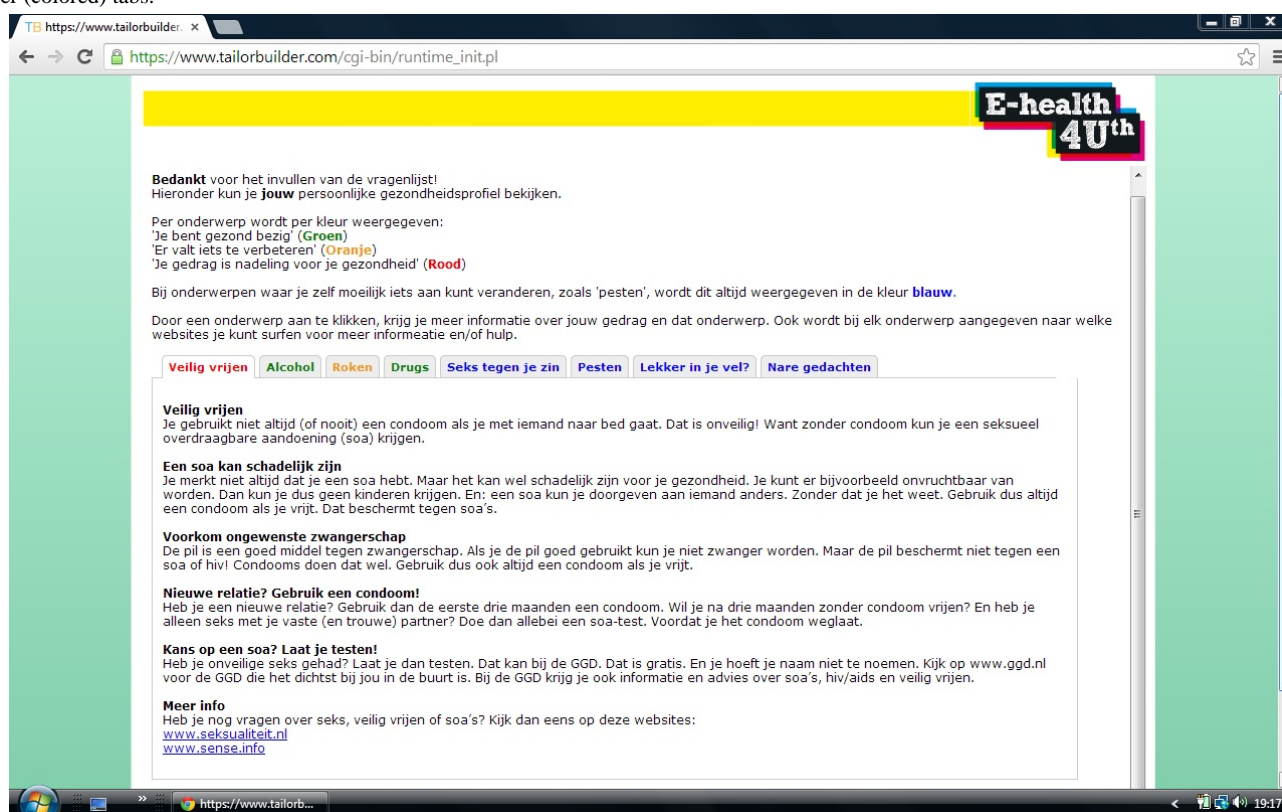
er (colored) tabs.

TB https://www.tailorbuilder. ×

https://www.tailorbuilder.com/cgi-bin/runtime_init.pl

E-health 4U$^{th}$

**Bedankt** voor het invullen van de vragenlijst!
Hieronder kun je **jouw** persoonlijke gezondheidsprofiel bekijken.

Per onderwerp wordt per kleur weergegeven:
'Je bent gezond bezig' (**Groen**)
'Er valt iets te verbeteren' (**Oranje**)
'Je gedrag is nadeling voor je gezondheid' (**Rood**)

Bij onderwerpen waar je zelf moeilijk iets aan kunt veranderen, zoals 'pesten', wordt dit altijd weergegeven in de kleur **blauw**.

Door een onderwerp aan te klikken, krijg je meer informatie over jouw gedrag en dat onderwerp. Ook wordt bij elk onderwerp aangegeven naar welke websites je kunt surfen voor meer informatie en/of hulp.

Veilig vrijen | Alcohol | Roken | Drugs | Seks tegen je zin | Pesten | Lekker in je vel? | Nare gedachten

**Veilig vrijen**
Je gebruikt niet altijd (of nooit) een condoom als je met iemand naar bed gaat. Dat is onveilig! Want zonder condoom kun je een seksueel overdraagbare aandoening (soa) krijgen.

**Een soa kan schadelijk zijn**
Je merkt niet altijd dat je een soa hebt. Maar het kan wel schadelijk zijn voor je gezondheid. Je kunt er bijvoorbeeld onvruchtbaar van worden. Dan kun je dus geen kinderen krijgen. En: een soa kun je doorgeven aan iemand anders. Zonder dat je het weet. Gebruik dus altijd een condoom als je vrijt. Dat beschermt tegen soa's.

**Voorkom ongewenste zwangerschap**
De pil is een goed middel tegen zwangerschap. Als je de pil goed gebruikt kun je niet zwanger worden. Maar de pil beschermt niet tegen een soa of hiv! Condooms doen dat wel. Gebruik dus ook altijd een condoom als je vrijt.

**Nieuwe relatie? Gebruik een condoom!**
Heb je een nieuwe relatie? Gebruik dan de eerste drie maanden een condoom. Wil je na drie maanden zonder condoom vrijen? En heb je alleen seks met je vaste (en trouwe) partner? Doe dan allebei een soa-test. Voordat je het condoom weglaat.

**Kans op een soa? Laat je testen!**
Heb je onveilige seks gehad? Laat je dan testen. Dat kan bij de GGD. Dat is gratis. En je hoeft je naam niet te noemen. Kijk op www.ggd.nl voor de GGD die het dichtst bij jou in de buurt is. Bij de GGD krijg je ook informatie en advies over soa's, hiv/aids en veilig vrijen.

**Meer info**
Heb je nog vragen over seks, veilig vrijen of soa's? Kijk dan eens op deze websites:
www.seksualiteit.nl
www.sense.info

https://www.tailorb... 19:17